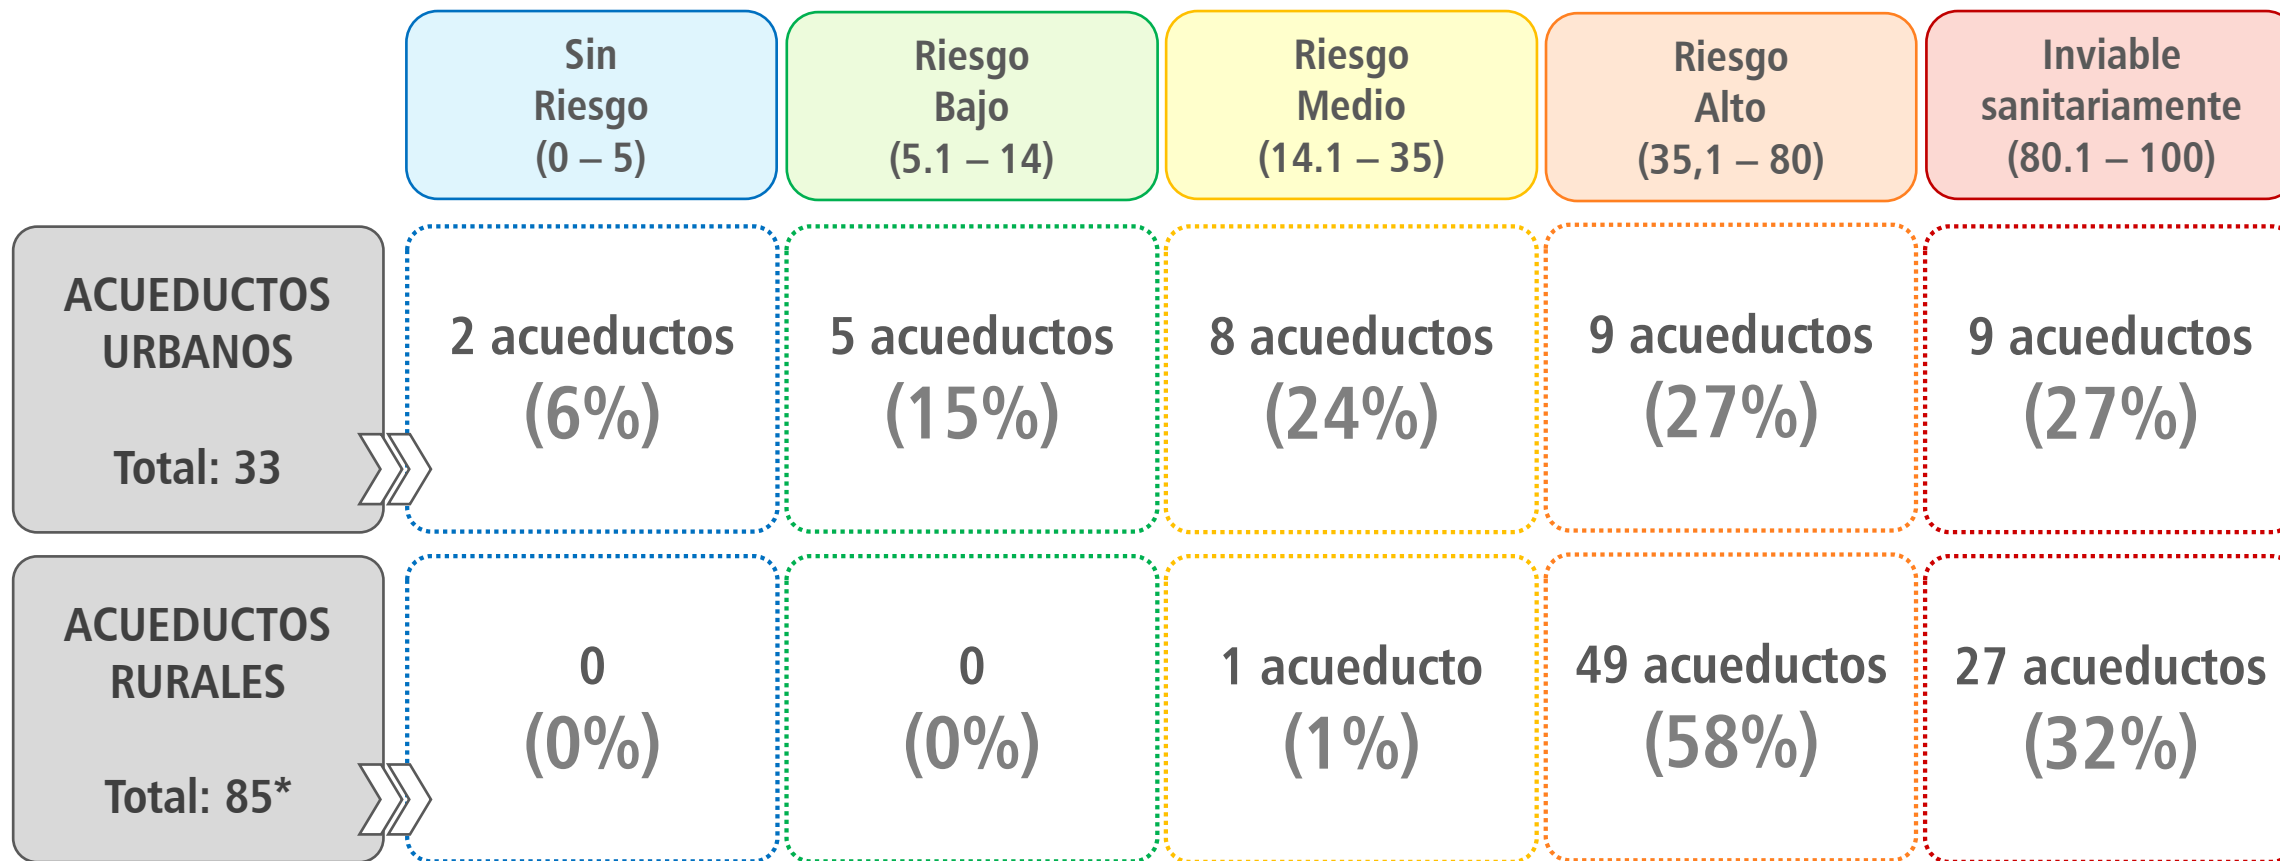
|  | Sin Riesgo (0 – 5) | Riesgo Bajo (5.1 – 14) | Riesgo Medio (14.1 – 35) | Riesgo Alto (35,1 – 80) | Inviable sanitariamente (80.1 – 100) |
|---|---|---|---|---|---|
| ACUEDUCTOS URBANOS Total: 33 | 2 acueductos (6%) | 5 acueductos (15%) | 8 acueductos (24%) | 9 acueductos (27%) | 9 acueductos (27%) |
| ACUEDUCTOS RURALES Total: 85* | 0 (0%) | 0 (0%) | 1 acueducto (1%) | 49 acueductos (58%) | 27 acueductos (32%) |